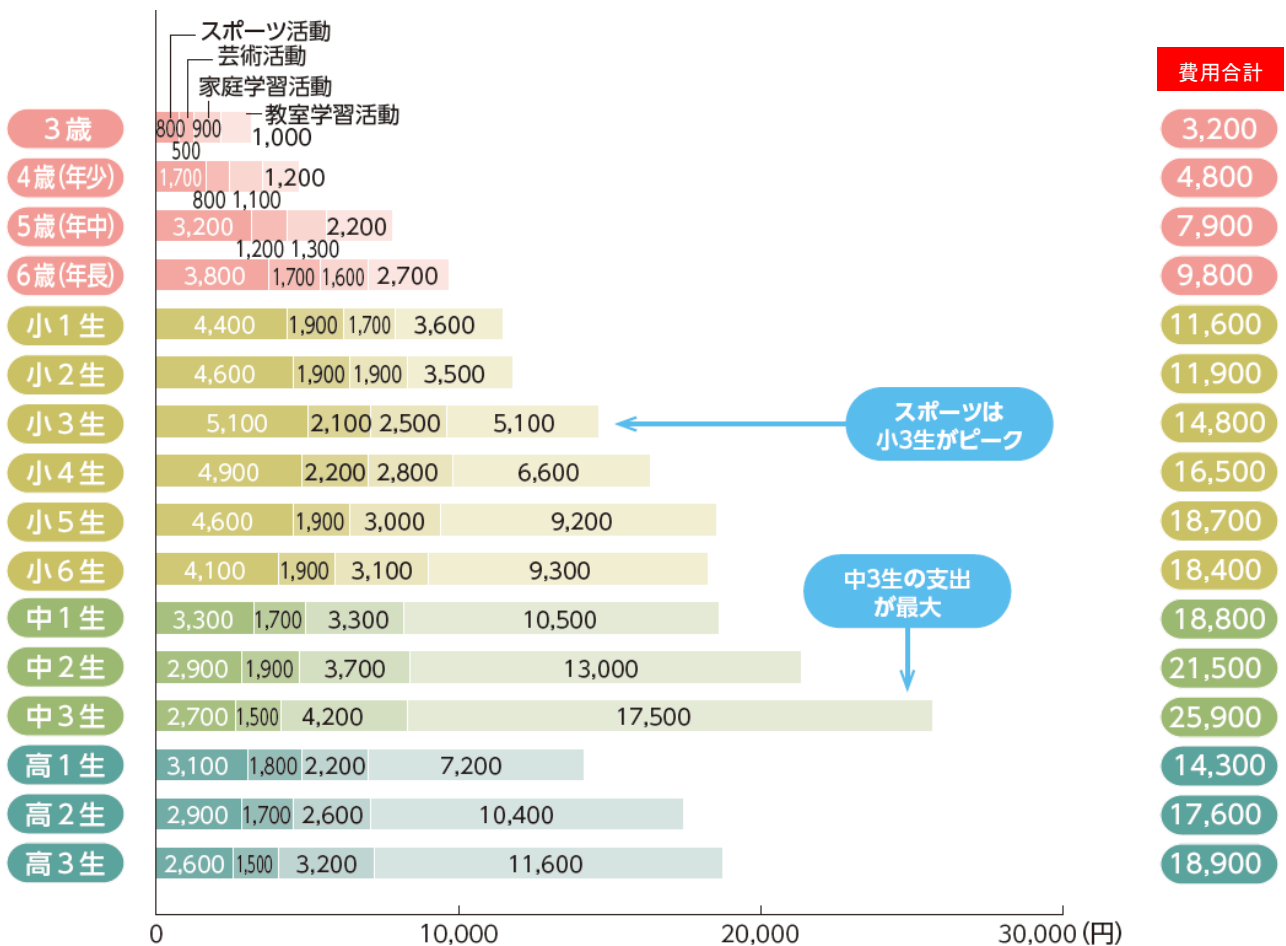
スポーツ活動
芸術活動
家庭学習活動
教室学習活動

費用合計

| | スポーツ活動 | 芸術活動 | 家庭学習活動 | 教室学習活動 | 費用合計 |
|---|---|---|---|---|---|
| 3歳 | 800 | 500 | 900 | 1,000 | 3,200 |
| 4歳(年少) | 1,700 | 800 | 1,100 | 1,200 | 4,800 |
| 5歳(年中) | 3,200 | 1,200 | 1,300 | 2,200 | 7,900 |
| 6歳(年長) | 3,800 | 1,700 | 1,600 | 2,700 | 9,800 |
| 小1生 | 4,400 | 1,900 | 1,700 | 3,600 | 11,600 |
| 小2生 | 4,600 | 1,900 | 1,900 | 3,500 | 11,900 |
| 小3生 | 5,100 | 2,100 | 2,500 | 5,100 | 14,800 |
| 小4生 | 4,900 | 2,200 | 2,800 | 6,600 | 16,500 |
| 小5生 | 4,600 | 1,900 | 3,000 | 9,200 | 18,700 |
| 小6生 | 4,100 | 1,900 | 3,100 | 9,300 | 18,400 |
| 中1生 | 3,300 | 1,700 | 3,300 | 10,500 | 18,800 |
| 中2生 | 2,900 | 1,900 | 3,700 | 13,000 | 21,500 |
| 中3生 | 2,700 | 1,500 | 4,200 | 17,500 | 25,900 |
| 高1生 | 3,100 | 1,800 | 2,200 | 7,200 | 14,300 |
| 高2生 | 2,900 | 1,700 | 2,600 | 10,400 | 17,600 |
| 高3生 | 2,600 | 1,500 | 3,200 | 11,600 | 18,900 |

スポーツは小3生がピーク

中3生の支出が最大

0
10,000
20,000
30,000 (円)